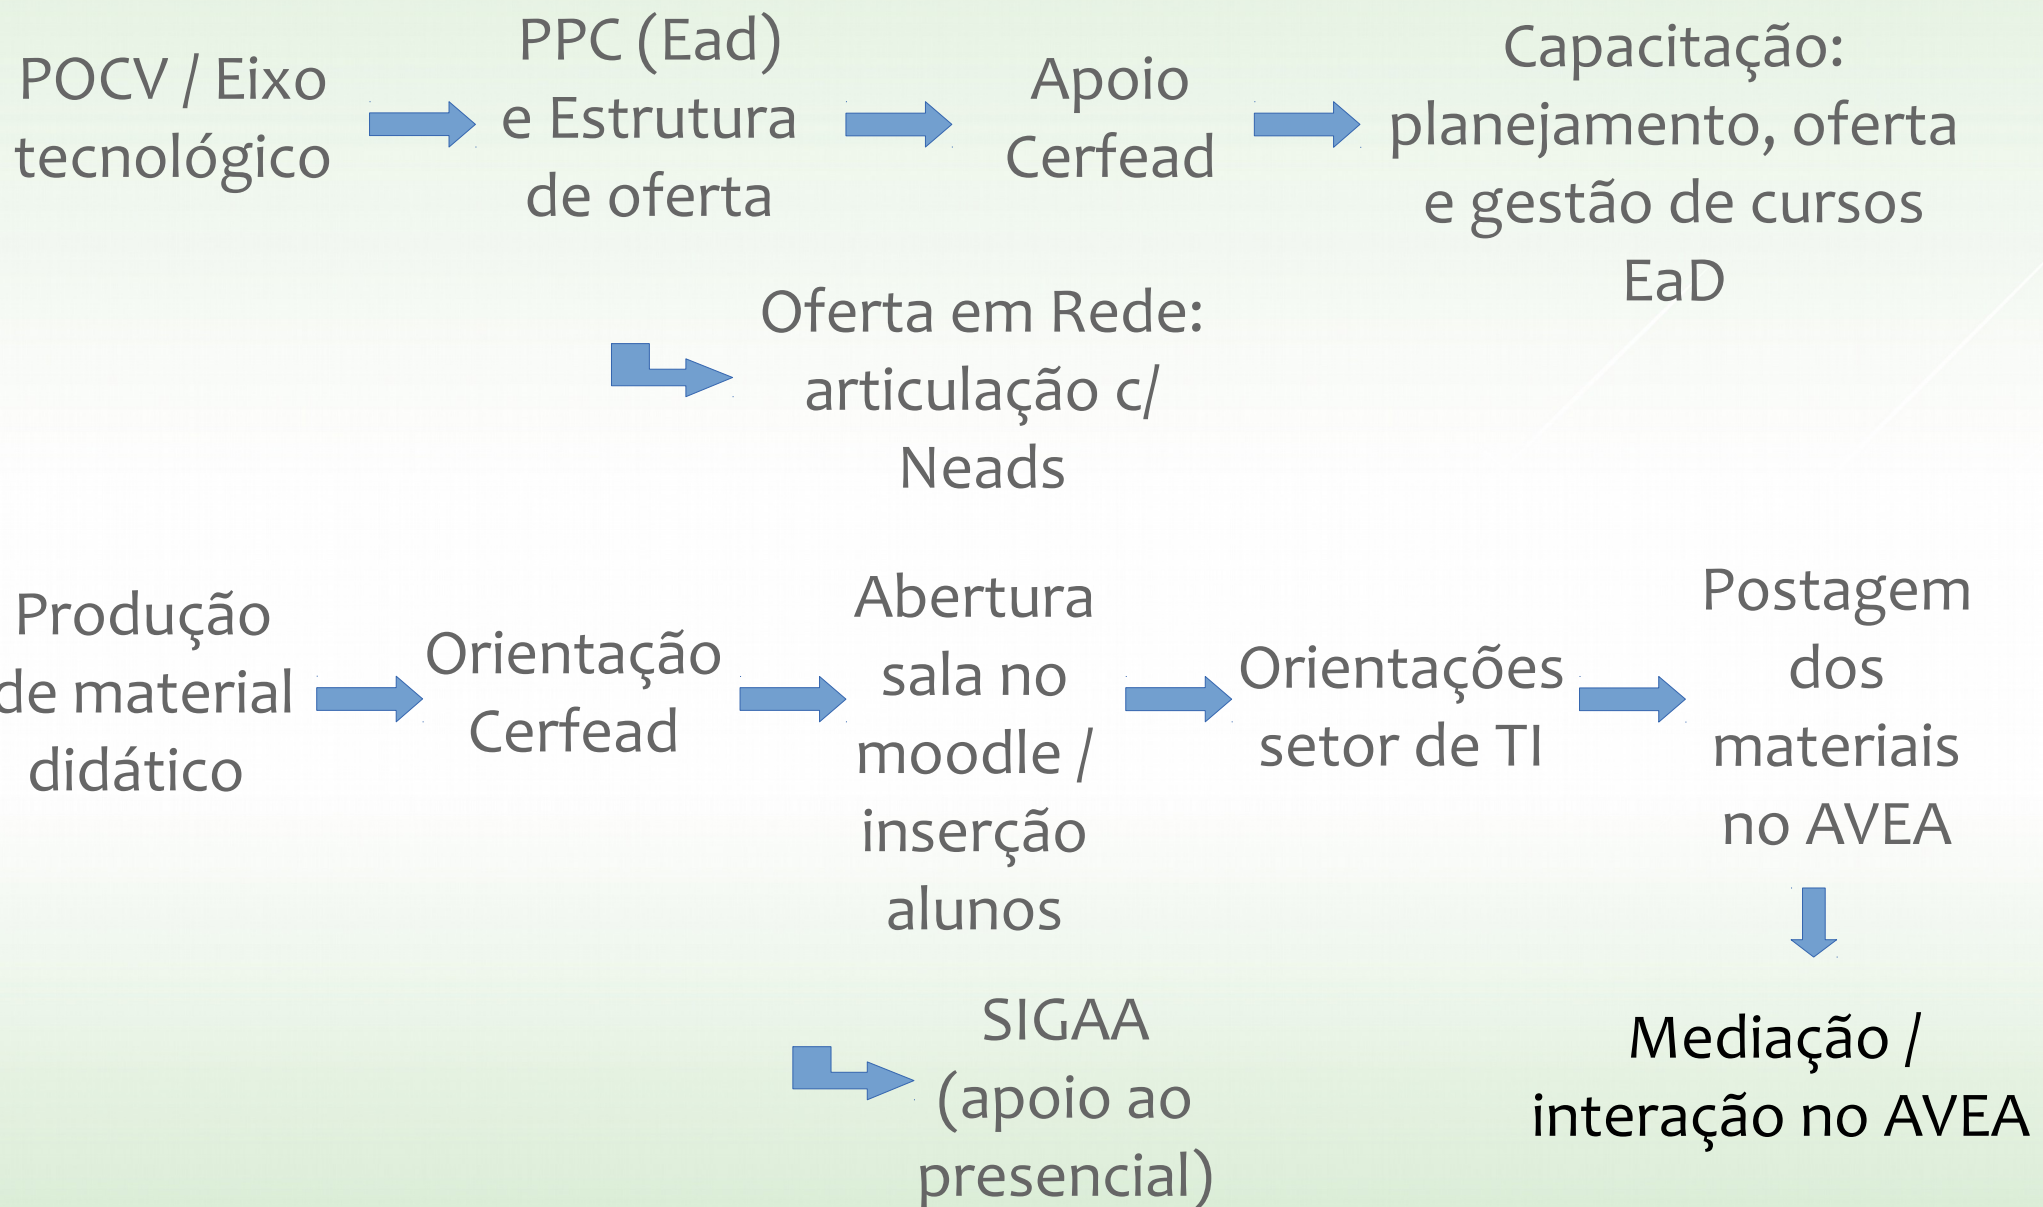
POCV / Eixo tecnológico

PPC (Ead) e Estrutura de oferta

Apoio Cerfead

Capacitação: planejamento, oferta e gestão de cursos EaD

Oferta em Rede: articulação c/ Neads

Produção de material didático

Orientação Cerfead

Abertura sala no moodle / inserção alunos

Orientações setor de TI

Postagem dos materiais no AVEA

Mediação / interação no AVEA

SIGAA (apoio ao presencial)